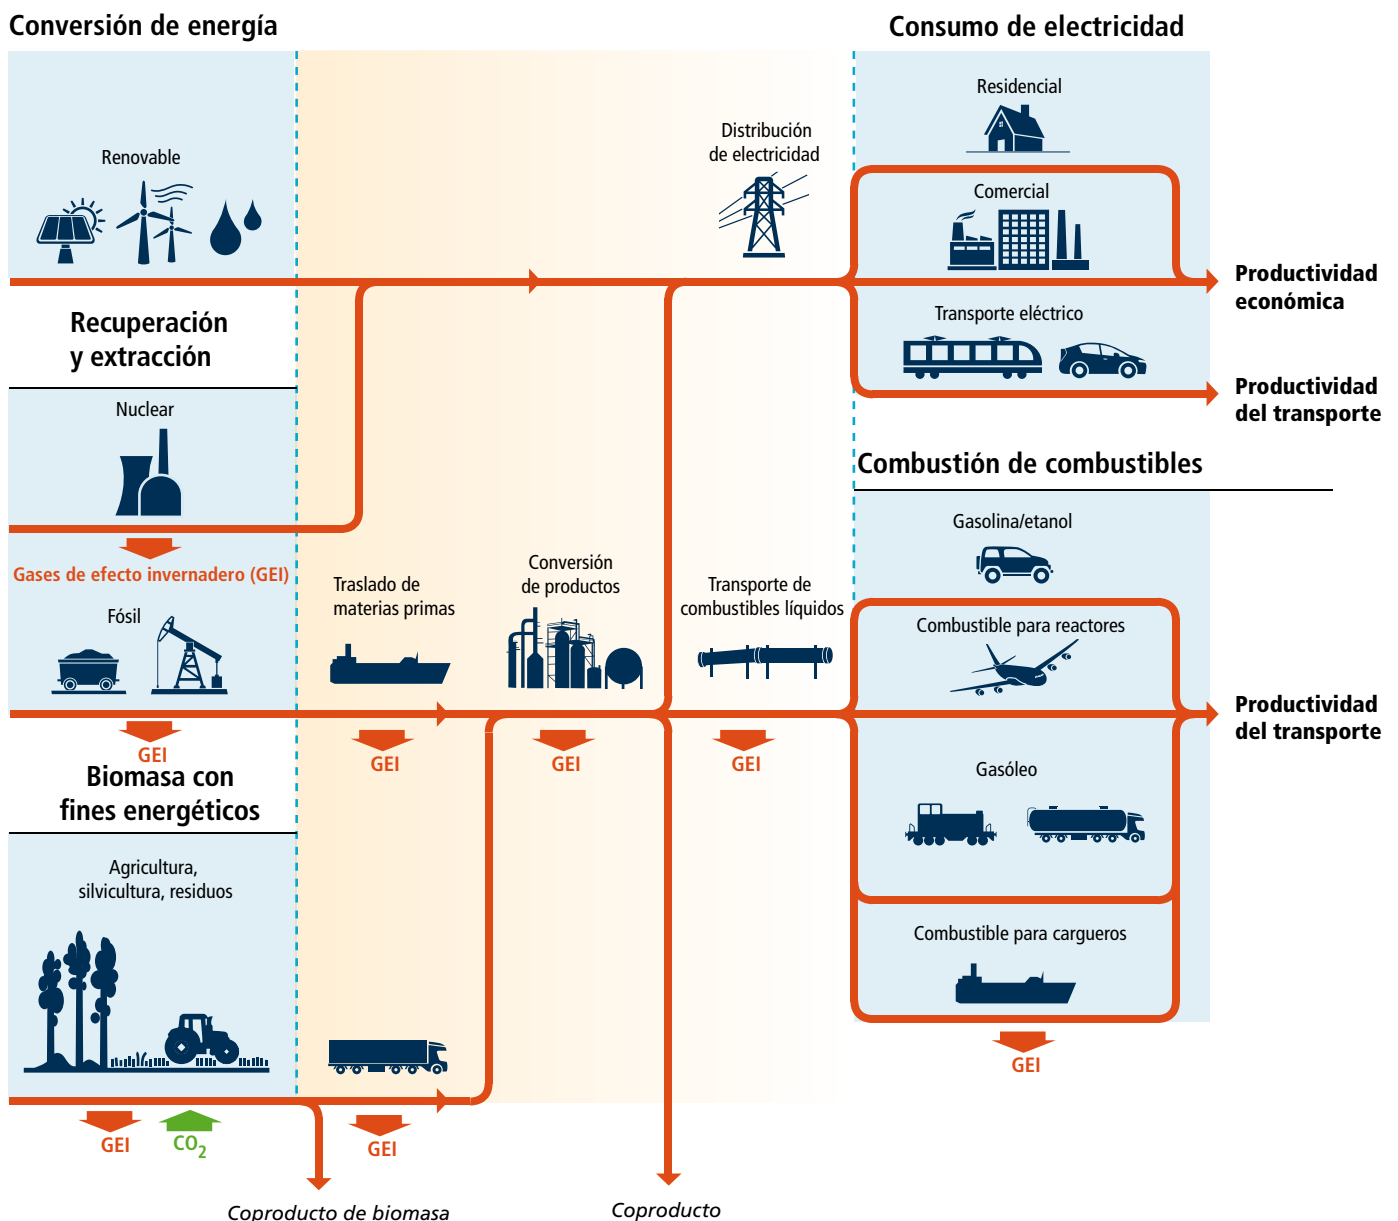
Conversión de energía

Consumo de electricidad

Renovable

Distribución de electricidad

Residencial

Comercial

Productividad económica

Recuperación y extracción

Transporte eléctrico

Productividad del transporte

Nuclear

Combustión de combustibles

Gasolina/etanol

Gases de efecto invernadero (GEI)

Fósil

Traslado de materias primas

Conversión de productos

Transporte de combustibles líquidos

Combustible para reactores

Productividad del transporte

GEI

GEI

GEI

GEI

Biomasa con fines energéticos

Gasóleo

Agricultura, silvicultura, residuos

Combustible para cargueros

GEI

GEI

$CO_2$

GEI

Coproducto de biomasa

Coproducto